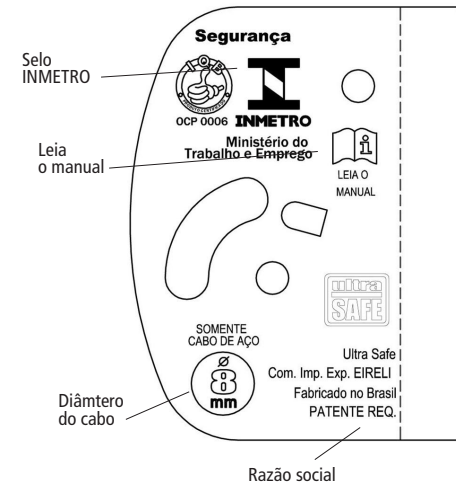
Segurança

Selo INMETRO

OCP 0006 INMETRO

Ministério do Trabalho e Emprego

Leia o manual

LEIA O MANUAL

ultra SAFE

SOMENTE CABO DE AÇO

Ø 8 mm

Ultra Safe
Com. Imp. Exp. EIRELI
Fabricado no Brasil
PATENTE REQ.

Diâmtero do cabo

Razão social